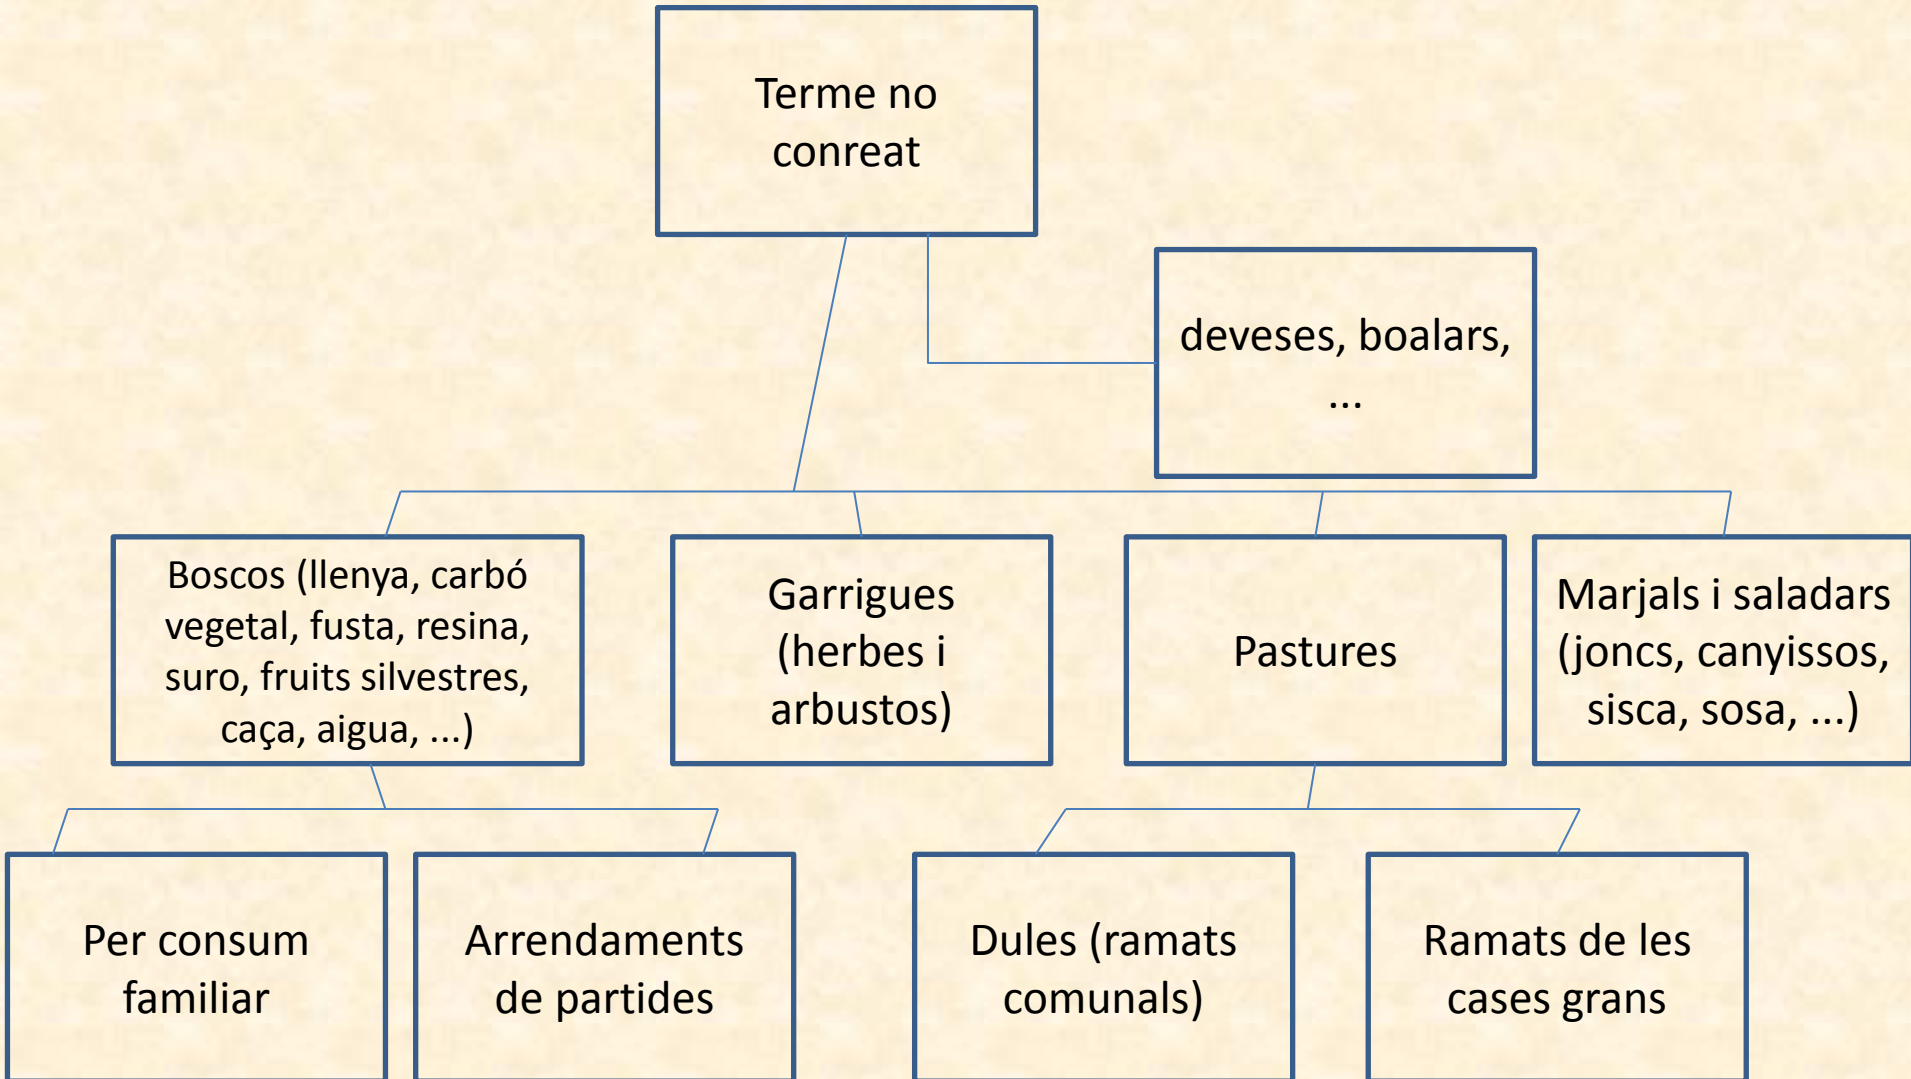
Terme no conreat

deveses, boalars, ...

Boscos (llenya, carbó vegetal, fusta, resina, suro, fruits silvestres, caça, aigua, ...)

Garrigues (herbes i arbustos)

Pastures

Marjals i saladars (joncs, canyissos, sisca, sosa, ...)

Per consum familiar

Arrendaments de partides

Dules (ramats comunals)

Ramats de les cases grans